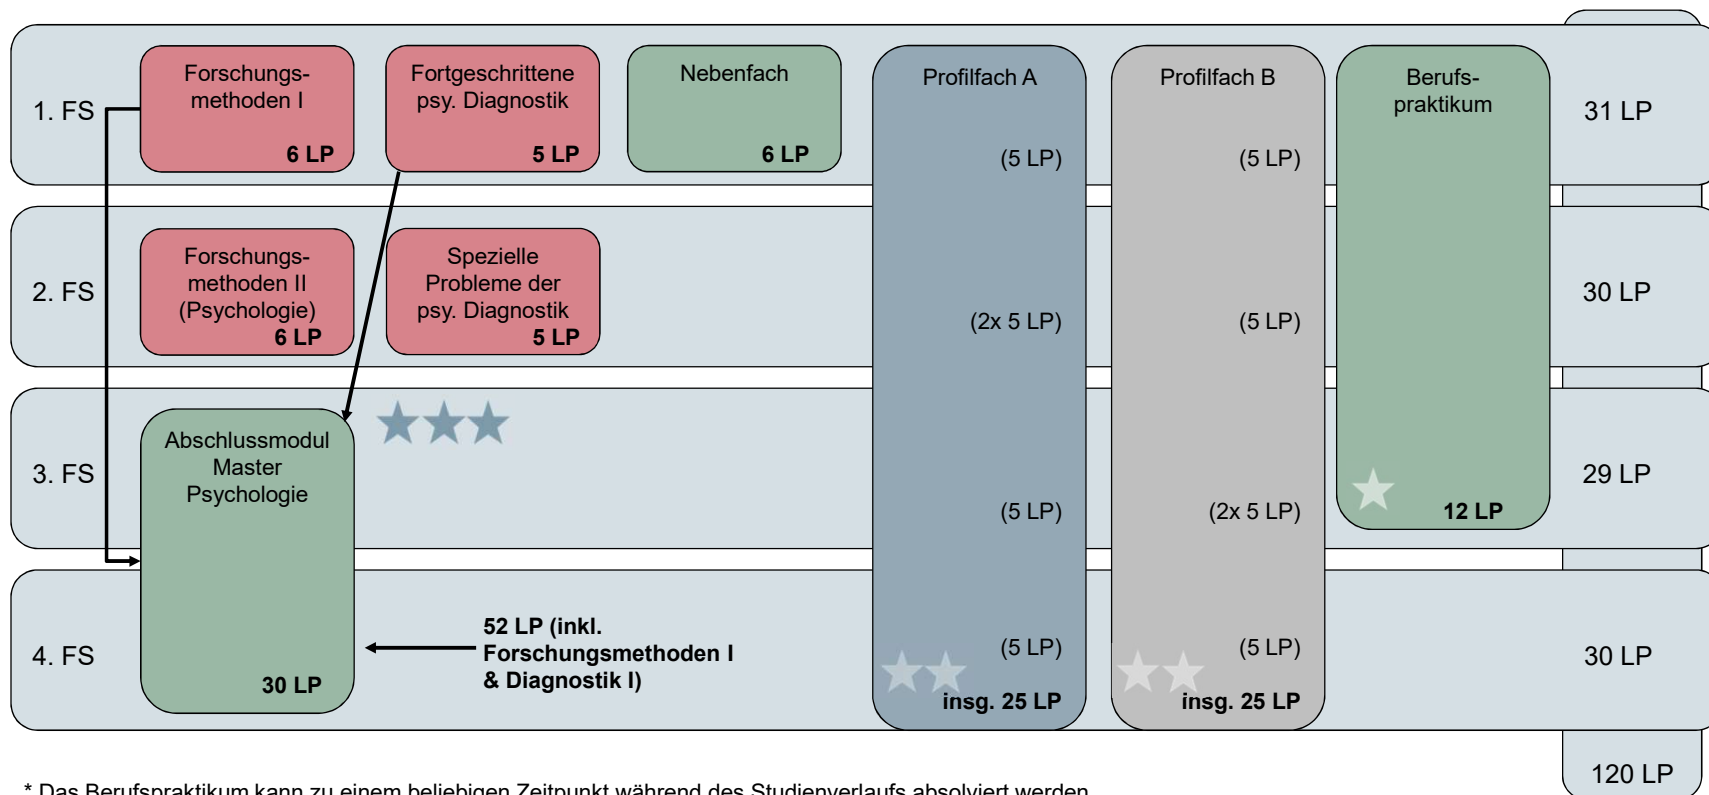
1. FS

Forschungsmethoden I
6 LP

Fortgeschrittene psy. Diagnostik
5 LP

Nebenfach
6 LP

Profilfach A
(5 LP)
(2x 5 LP)
(5 LP)
(5 LP)
insg. 25 LP

Profilfach B
(5 LP)
(5 LP)
(2x 5 LP)
(5 LP)
insg. 25 LP

Berufspraktikum
12 LP

31 LP

2. FS

Forschungsmethoden II (Psychologie)
6 LP

Spezielle Probleme der psy. Diagnostik
5 LP

30 LP

3. FS

Abschlussmodul Master Psychologie
30 LP

29 LP

4. FS

52 LP (inkl. Forschungsmethoden I & Diagnostik I)

30 LP

120 LP

* Das Berufspraktikum kann zu einem beliebigen Zeitpunkt während des Studienverlaufs absolviert werden.